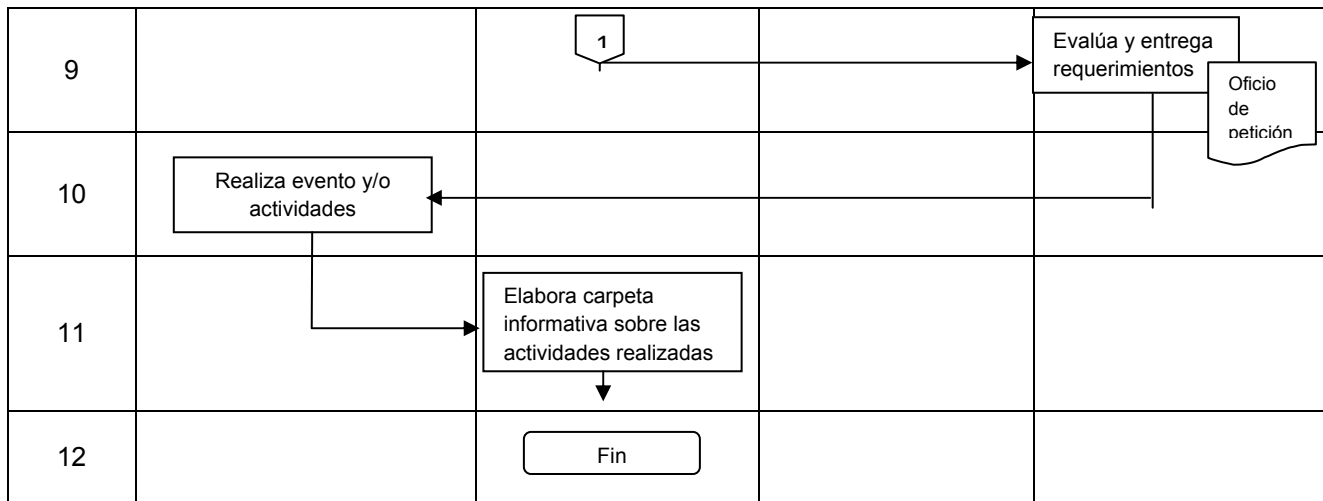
| 9 | | 1 | | Evalúa y entrega requerimientos Oficio de petición |
|---|---|---|---|---|
| 10 | Realiza evento y/o actividades | | | |
| 11 | | Elabora carpeta informativa sobre las actividades realizadas | | |
| 12 | | Fin | | |